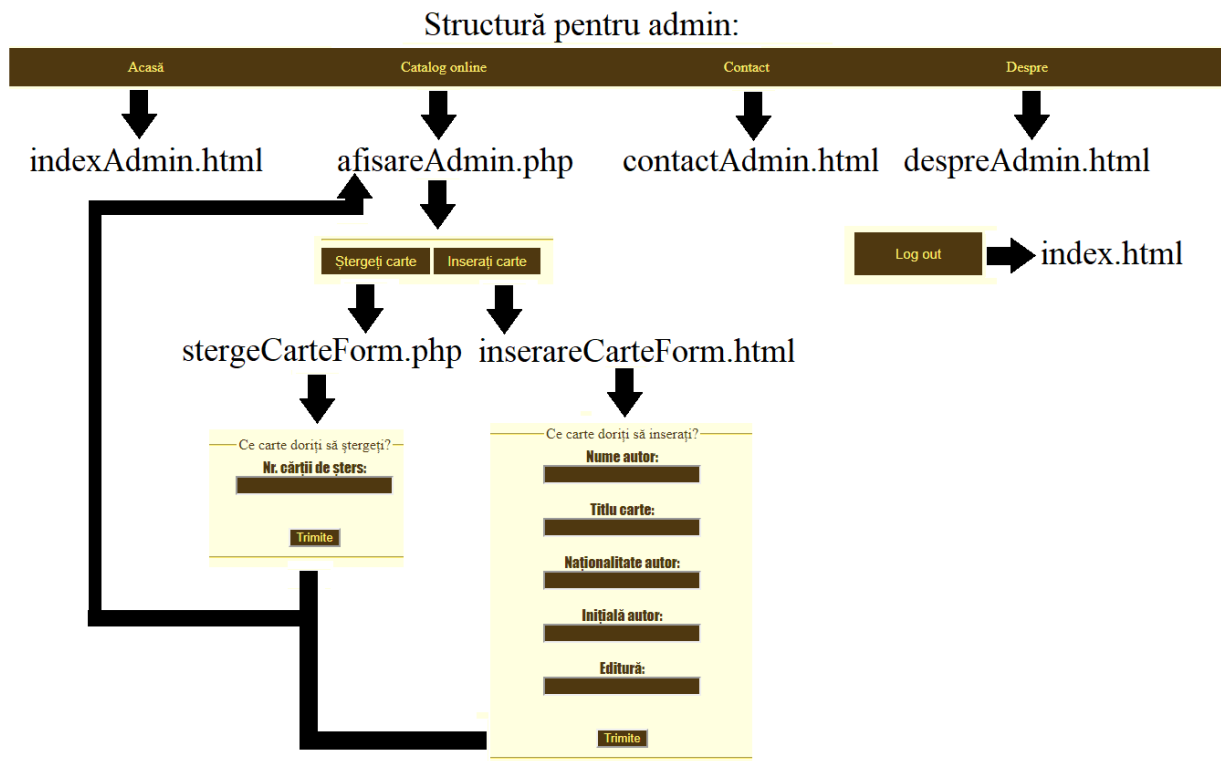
Structură pentru admin:

Acasă

Catalog online

Contact

Despre

indexAdmin.html

afisareAdmin.php

contactAdmin.html

despreAdmin.html

Ştergeţi carte

Inseraţi carte

Log out

index.html

stergeCarteForm.php

inserareCarteForm.html

Ce carte doriţi să ştergeţi?

Nr. cărţii de şters:

Trimite

Ce carte doriţi să inseraţi?

Nume autor:

Titlu carte:

Naţionalitate autor:

Iniţială autor:

Editură:

Trimite